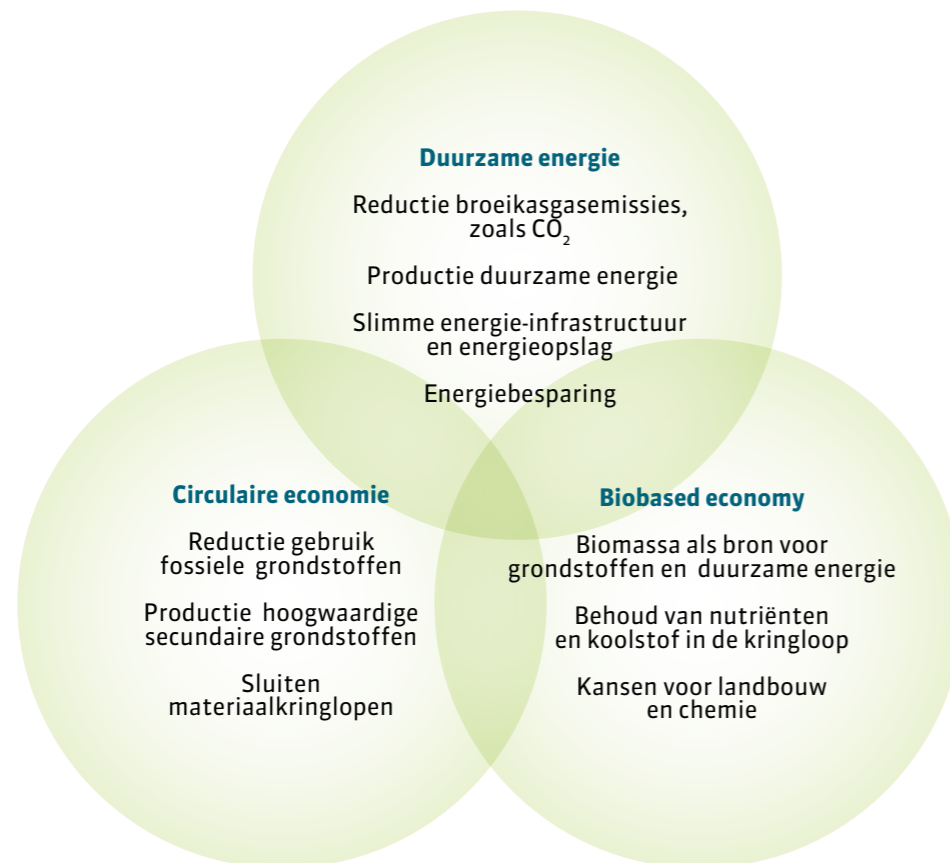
Duurzame energie

Reductie broeikasgasemissies, zoals $CO_2$

Productie duurzame energie

Slimme energie-infrastructuur en energieopslag

Energiebesparing

Circulaire economie

Reductie gebruik fossiele grondstoffen

Productie hoogwaardige secundaire grondstoffen

Sluiten materiaalkringlopen

Biobased economy

Biomassa als bron voor grondstoffen en duurzame energie

Behoud van nutriënten en koolstof in de kringloop

Kansen voor landbouw en chemie